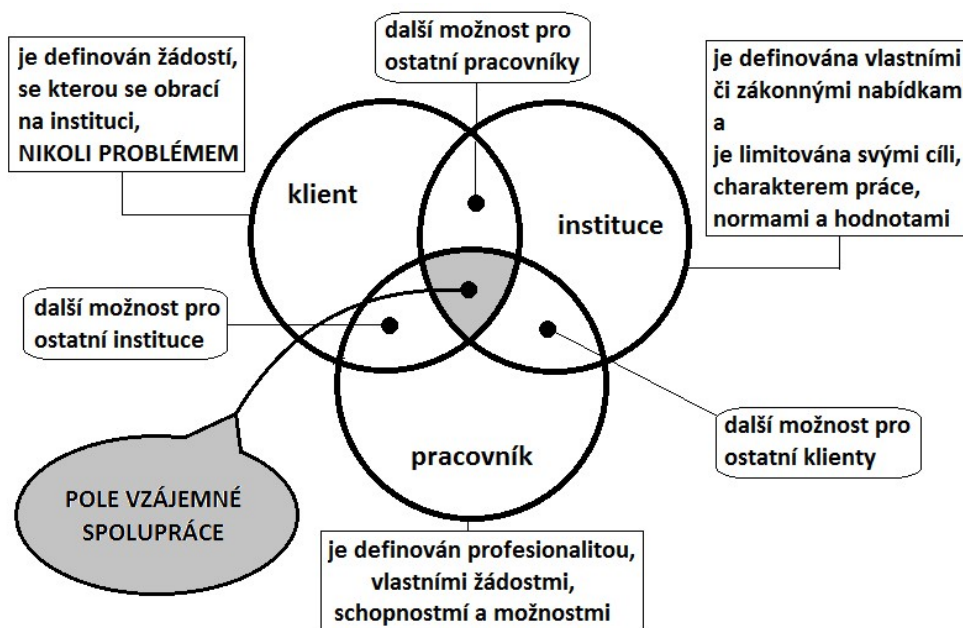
je definován žádostí, se kterou se obrací na instituci, NIKOLI PROBLÉMEM

další možnost pro ostatní pracovníky

je definována vlastními či zákonnými nabídkam a je limitována svými cíli, charakterem práce, normami a hodnotami

klient

instituce

další možnost pro ostatní instituce

POLE VZÁJEMNÉ SPOLUPRÁCE

pracovník

další možnost pro ostatní klienty

je definován profesionalitou, vlastními žádostmi, schopnostmi a možnostmi